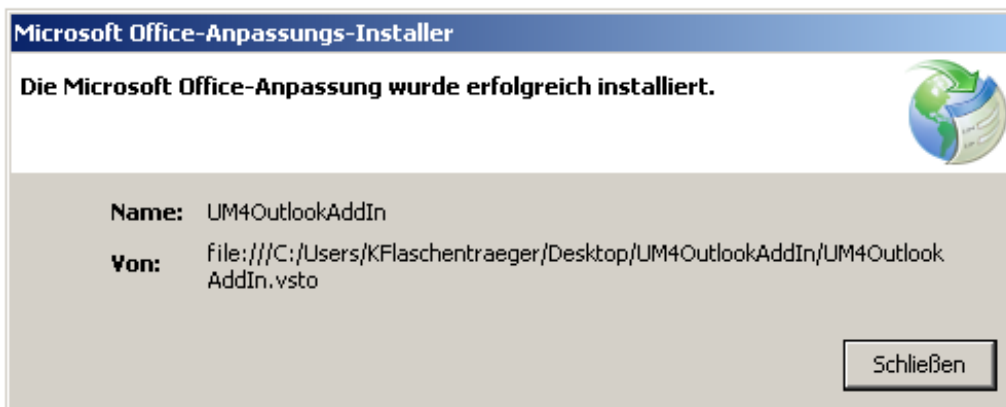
Microsoft Office-Anpassungs-Installer

Die Microsoft Office-Anpassung wurde erfolgreich installiert.

Name: UM4OutlookAddIn

Von: file:///C:/Users/KFlaschentraeger/Desktop/UM4OutlookAddIn/UM4OutlookAddIn.vsto

Schließen